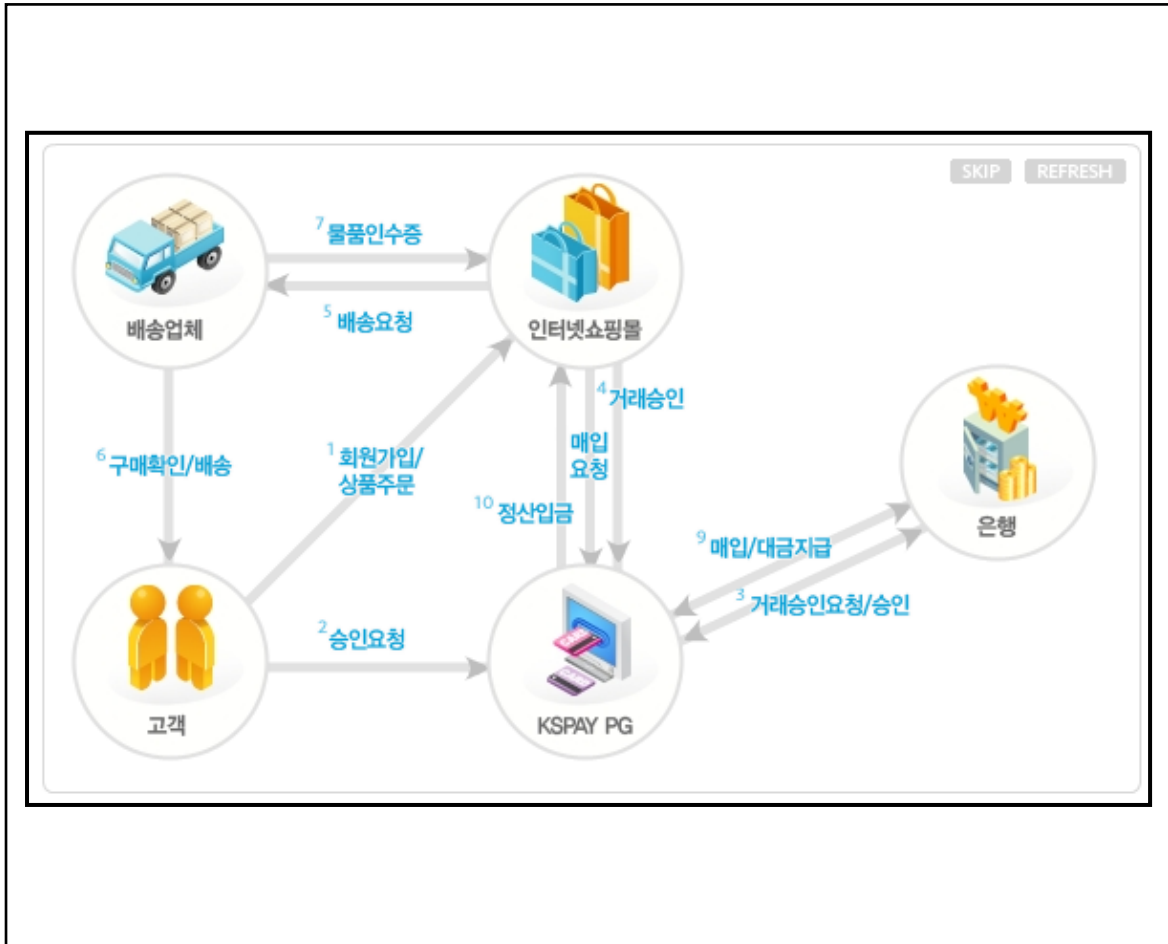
SKIP REFRESH

배송업체

$^7$ 물품인수증

$^5$ 배송요청

인터넷쇼핑몰

$^6$ 구매확인/배송

$^1$ 회원가입/ 상품주문

매입 요청

$^4$ 거래승인

$^{10}$ 정산입금

은행

$^9$ 매입/대금지급

$^3$ 거래승인요청/승인

$^2$ 승인요청

고객

KSPAY PG